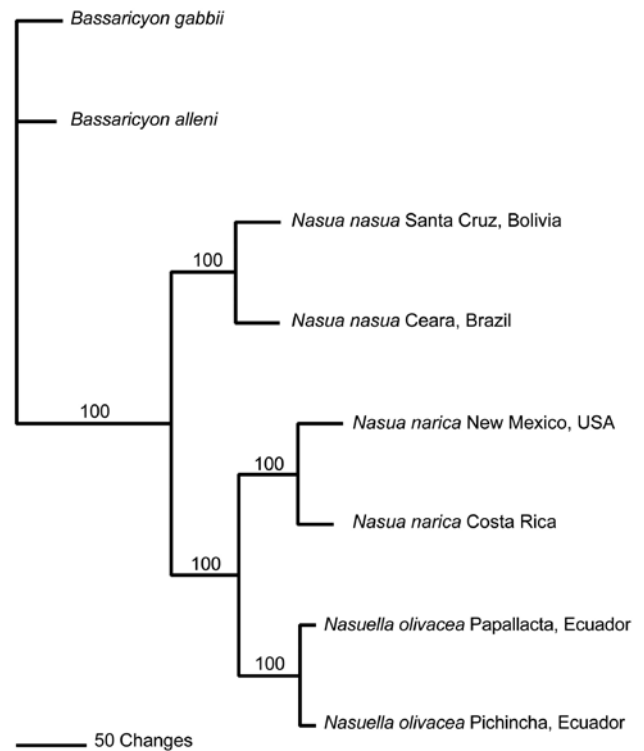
Bassaricyon gabbii

Bassaricyon alleni

100

Nasua nasua Santa Cruz, Bolivia

Nasua nasua Ceara, Brazil

100

Nasua narica New Mexico, USA

100

Nasua narica Costa Rica

100

Nasuella olivacea Papallacta, Ecuador

100

Nasuella olivacea Pichincha, Ecuador

50 Changes